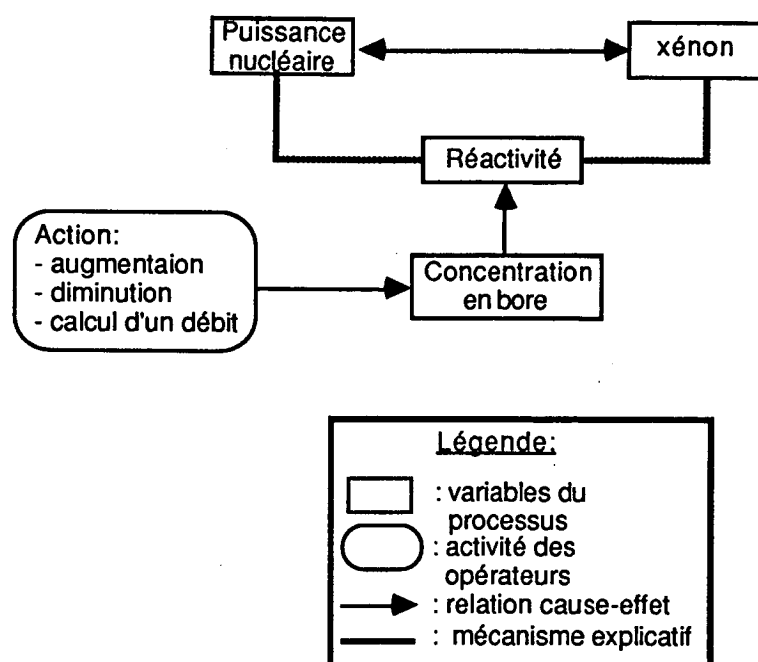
Puissance nucléaire

xénon

Réactivité

Action:
- augmentaion
- diminution
- calcul d'un débit

Concentration en bore

Légende:

: variables du processus

: activité des opérateurs

: relation cause-effet

: mécanisme explicatif